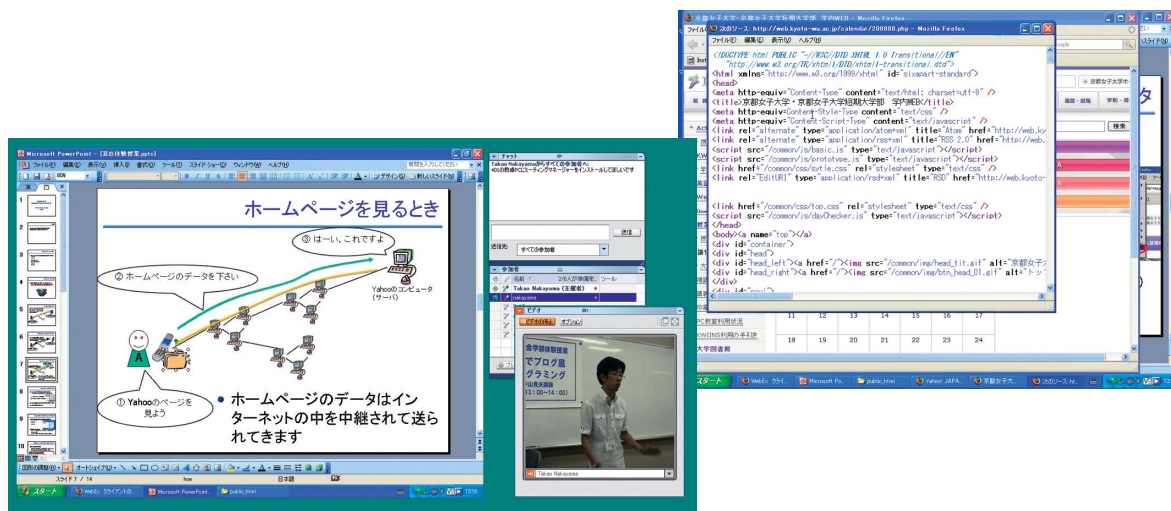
京都女子大学・京都女子大学短期大学部 学内WEB - Mozilla Firefox

次のソース: http://web.kyoto-wu.ac.jp/calendar/200808.php - Mozilla Firefox

ファイル(F) 編集(E) 表示(V) ヘルプ(H)

<!DOCTYPE html PUBLIC "-//W3C//DTD XHTML 1.0 Transitional//EN"
"http://www.w3.org/TR/xhtml1/DTD/xhtml1-transitional.dtd">
<html xmlns="http://www.w3.org/1999/xhtml" id="sixapart-standard">
<head>
<meta http-equiv="Content-Type" content="text/html; charset=utf-8" />
<title>京都女子大学・京都女子大学短期大学部 学内WEB</title>
<meta http-equiv="Content-Style-Type" content="text/css" />
<meta http-equiv="Content-Script-Type" content="text/javascript" />
<link rel="alternate" type="application/atom+xml" title="Atom" href="http://web.ky
<link rel="alternate" type="application/rss+xml" title="RSS 2.0" href="http://web.
<script src="/common/js/basic.js" type="text/javascript"></script>
<script src="/common/js/prototype.js" type="text/javascript"></script>
<link href="/common/css/sytle.css" rel="stylesheet" type="text/css" />
<link rel="EditURI" type="application/rsd+xml" title="RSD" href="http://web.kyoto-

<link href="/common/css/top.css" rel="stylesheet" type="text/css" />
<script src="/common/js/dayChecker.js" type="text/javascript"></script>
</head>
<body><a name="top"></a>
<div id="container">
<div id="head">
<div id="head_left"><a href="/"><img src="/common/img/head_tit.gif" alt="京都女子
<div id="head_right"><a href="/"><img src="/common/img/btn_head_01.gif" alt="トッ
</div>

検索

| 11 | 12 | 13 | 14 | 15 | 16 | 17 |
|---|---|---|---|---|---|---|
| 18 | 19 | 20 | 21 | 22 | 23 | 24 |

大学部会議

スタート WebEx クライ... Microsoft Po... public_html Yahoo! JAPA... 京都女子大... 次のソース: ht...

Microsoft PowerPoint - [図面体験授業.pptx]

ファイル(F) 編集(E) 表示(V) 挿入(I) 書式(O) ツール(T) スライドショー(D) ウィンドウ(W) ヘルプ(H)

ホームページを見るとき

③ はーい、これですよ

② ホームページのデータを下さい

Yahooのコンピュータ（サーバ）

A

① Yahooのページを見よう

• ホームページのデータはインターネットの中を中継されて送られてきます

スライド 7 / 14

日本語

スタート WebEx クライアントの... Microsoft PowerPoint... public_html

チャット

Takao Nakayamaからすべての参加者へ:
40LD教師PCにミーティングマネージャーをインストールしてほしいです

送信

送信先: すべての参加者

参加者

名前 / 3 / 人が参加...

Takao Nakayama (主催者)

nakayama

ビデオ

オプション

会学部体験授業
でブログ屋
グラミング
中山貴夫講師
13:00〜14:00

Takao Nakayama